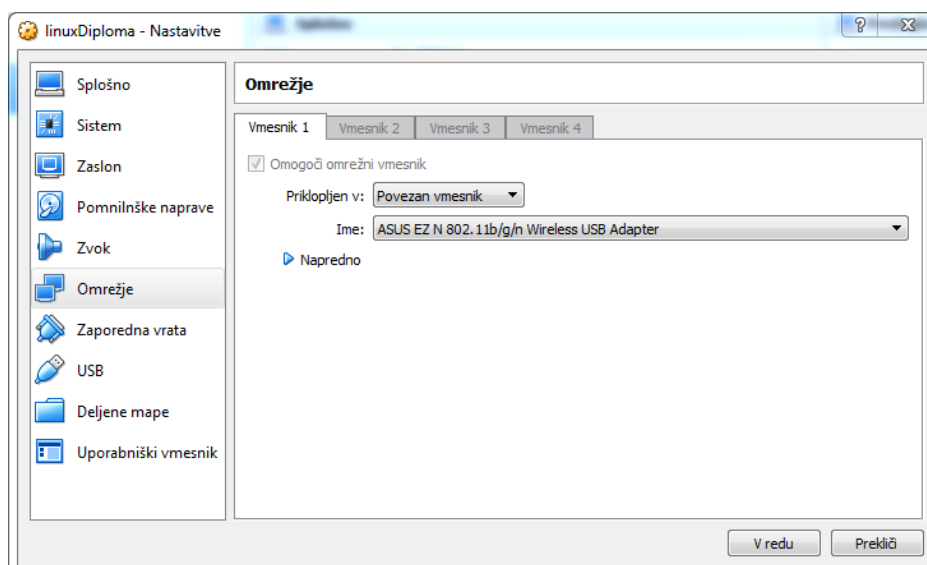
linuxDiploma - Nastavitve

?

Splošno
Sistem
Zaslon
Pomnilnške naprave
Zvok
Omrežje
Zaporedna vrata
USB
Deljene mape
Uporabniški vmesnik

Omrežje

Vmesnik 1 | Vmesnik 2 | Vmesnik 3 | Vmesnik 4

Omogoči omrežni vmesnik

Priklopljen v: Povezan vmesnik

Ime: ASUS EZ N 802.11b/g/n Wireless USB Adapter

Napredno

V redu | Prekliči